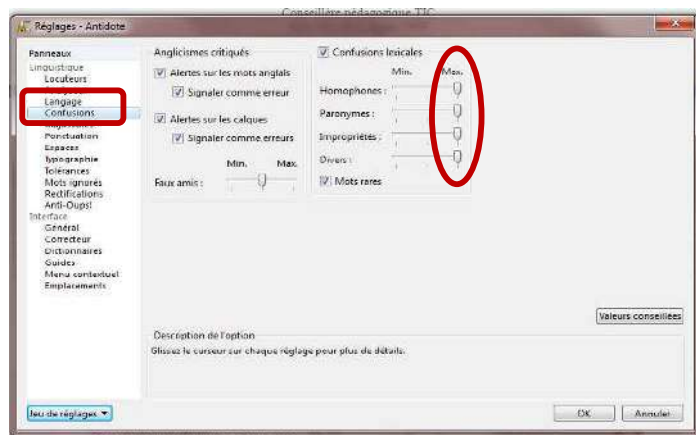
Conseillère pédagogique TIC

Réglages - Antidote

Panneaux
Linguistique
Locuteurs
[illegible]
Langage
Confusions
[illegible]
Ponctuation
Espaces
Typographie
Tolérances
Mots ignorés
Rectifications
Anti-Oups!
Interface
Général
Correcteur
Dictionnaires
Guides
Menu contextuel
Emplacements

Anglicismes critiqués
Alertes sur les mots anglais
Signaler comme erreur
Alertes sur les calques
Signaler comme erreurs
Min. Max.
Faux amis :

Confusions lexicales
Min. Max.
Homophones :
Paronymes :
Impropriétés :
Divers :
Mots rares

Valeurs conseillées

Description de l'option
Glissez le curseur sur chaque réglage pour plus de détails.

Jeu de réglages

OK Annuler